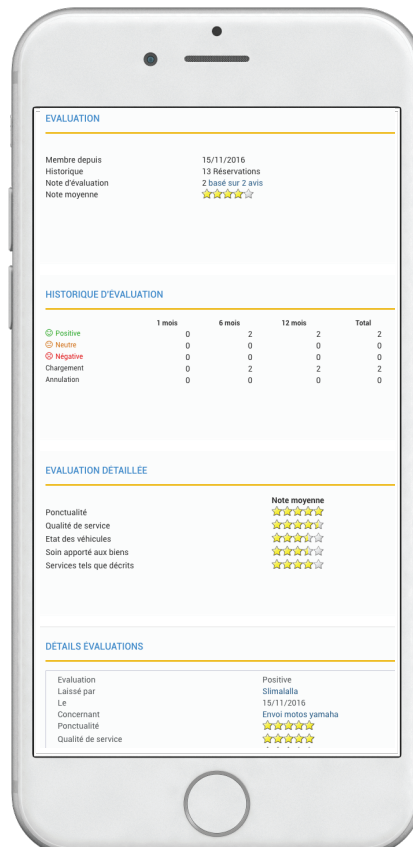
EVALUATION

Membre depuis 15/11/2016
Historique 13 Réservations
Note d'évaluation 2 basé sur 2 avis
Note moyenne

HISTORIQUE D'EVALUATION

| | 1 mois | 6 mois | 12 mois | Total |
|---|---|---|---|---|
| Positive | 0 | 2 | 2 | 2 |
| Neutre | 0 | 0 | 0 | 0 |
| Négative | 0 | 0 | 0 | 0 |
| Chargement | 0 | 2 | 2 | 2 |
| Annulation | 0 | 0 | 0 | 0 |

EVALUATION DÉTAILLEE

Note moyenne
Ponctualité
Qualité de service
Etat des véhicules
Soin apporté aux biens
Services tels que décrits

DÉTAILS ÉVALUATIONS

Evaluation Positive
Laissé par Slimalalla
Le 15/11/2016
Concernant Envoi motos yamaha
Ponctualité
Qualité de service